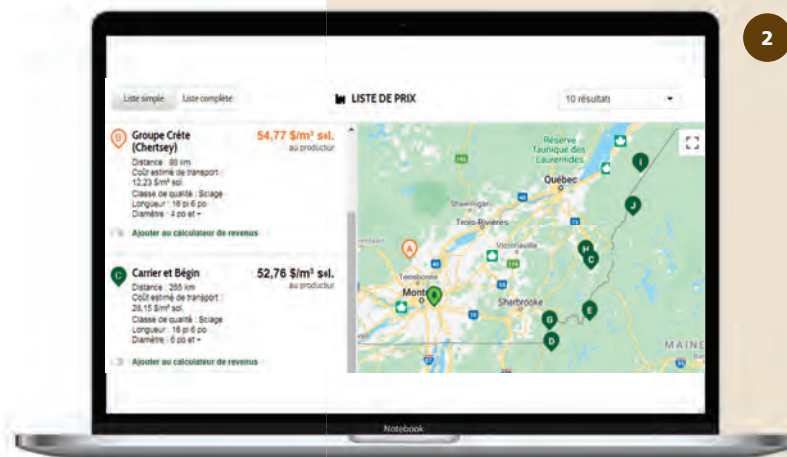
2

Liste simple | Liste complète

LISTE DE PRIX

10 résultats

B Groupe Crête (Chertsey)
54,77 $/m³ sol.
au producteur
Distance : 80 km
Coût estimé de transport : 12,23 $/m³ sol
Classe de qualité : Sciage
Longueur : 16 pi 6 po
Diamètre : 4 po et +
Ajouter au calculateur de revenus

C Carrier et Bégin
52,76 $/m³ sol.
au producteur
Distance : 265 km
Coût estimé de transport : 28,15 $/m³ sol
Classe de qualité : Sciage
Longueur : 16 pi 6 po
Diamètre : 6 po et +
Ajouter au calculateur de revenus

Réserve faunique des Laurentides
Québec
Shawinigan
Trois-Rivières
Victoriaville
Terrebonne
Montréal
Sherbrooke
MAINE
A B C D E G H I J

Notebook